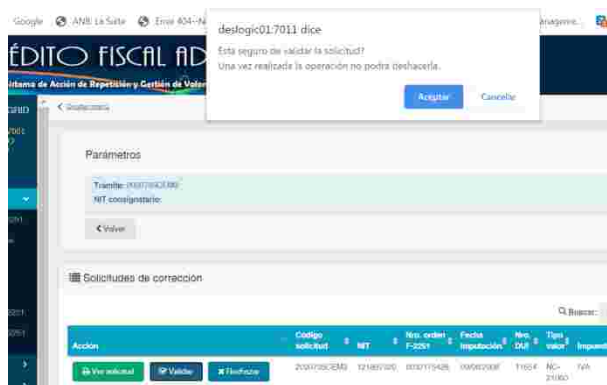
Google ANB La Salle Error 404--N Anagrama

deslogic01:7011 dice

Esta seguro de validar la solicitud?
Una vez realizada la operación no podra deshacerla.

Aceptar Cancelar

ÉDITO FISCAL AD

istema de Acción de Repetición y Gestión de Valor

< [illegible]

Parámetros

Tramite: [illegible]
NIT consignatario:

< Volver

Solicitudes de correccion

Buscar:

| Acción | Código solicitud | NIT | Nro. orden F-3251 | Fecha imputación | Nro. DUI | Tipo valor | Impuesto |
|---|---|---|---|---|---|---|---|
| Ver solicitud · Validar · Rechazar | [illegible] | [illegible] | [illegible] | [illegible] | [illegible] | NC-21060 | IVA |